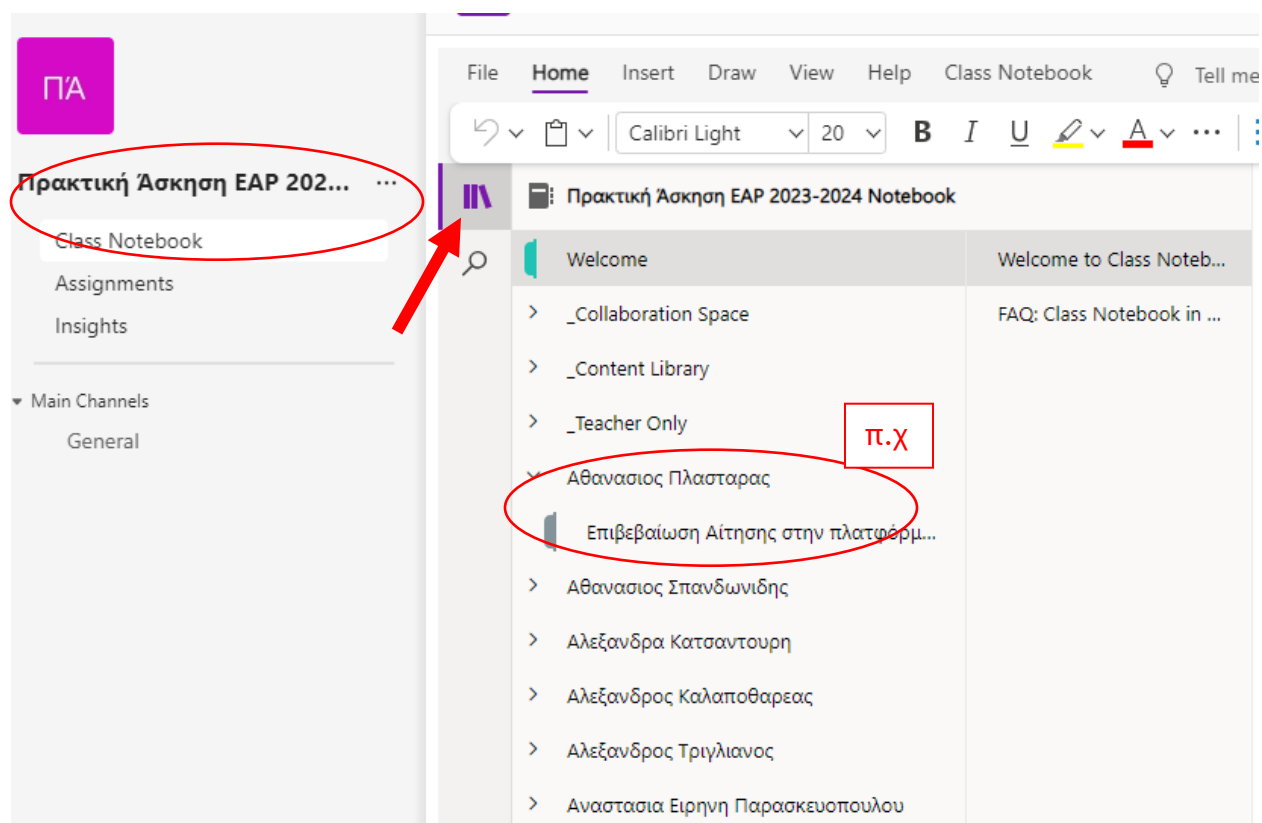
ΠΆ

Πρακτική Άσκηση ΕΑΡ 202... ···

Class Notebook

Assignments

Insights

Main Channels

General

File Home Insert Draw View Help Class Notebook Tell me

Calibri Light 20 B I U A ···

Πρακτική Άσκηση ΕΑΡ 2023-2024 Notebook

Welcome

Welcome to Class Noteb...

_Collaboration Space

FAQ: Class Notebook in ...

_Content Library

_Teacher Only

π.χ

Αθανασιος Πλασταρας

Επιβεβαίωση Αίτησης στην πλατφόρμ...

Αθανασιος Σπανδωνιδης

Αλεξανδρα Κατσαντουρη

Αλεξανδρος Καλαποθαρεας

Αλεξανδρος Τριγλιανος

Αναστασια Ειρηνη Παρασκευοπουλου